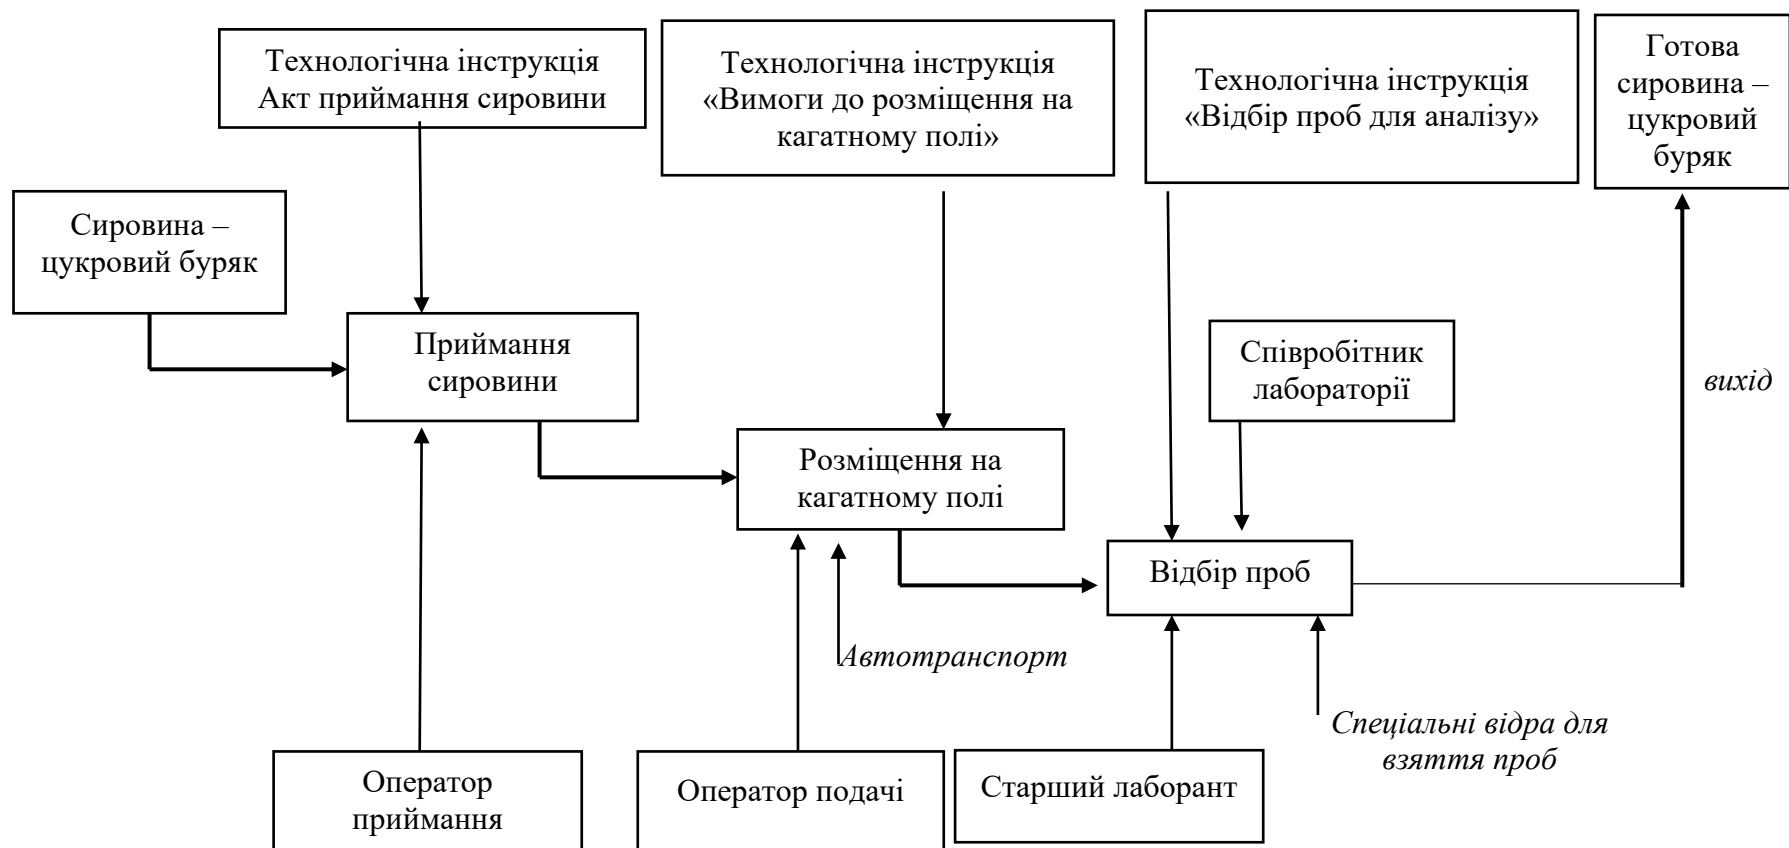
Технологічна інструкція
Акт приймання сировини

Технологічна інструкція
«Вимоги до розміщення на кагатному полі»

Технологічна інструкція
«Відбір проб для аналізу»

Готова сировина – цукровий буряк

Сировина – цукровий буряк

Приймання сировини

Співробітник лабораторії

вихід

Розміщення на кагатному полі

Відбір проб

Автотранспорт

Спеціальні відра для взяття проб

Оператор приймання

Оператор подачі

Старший лаборант